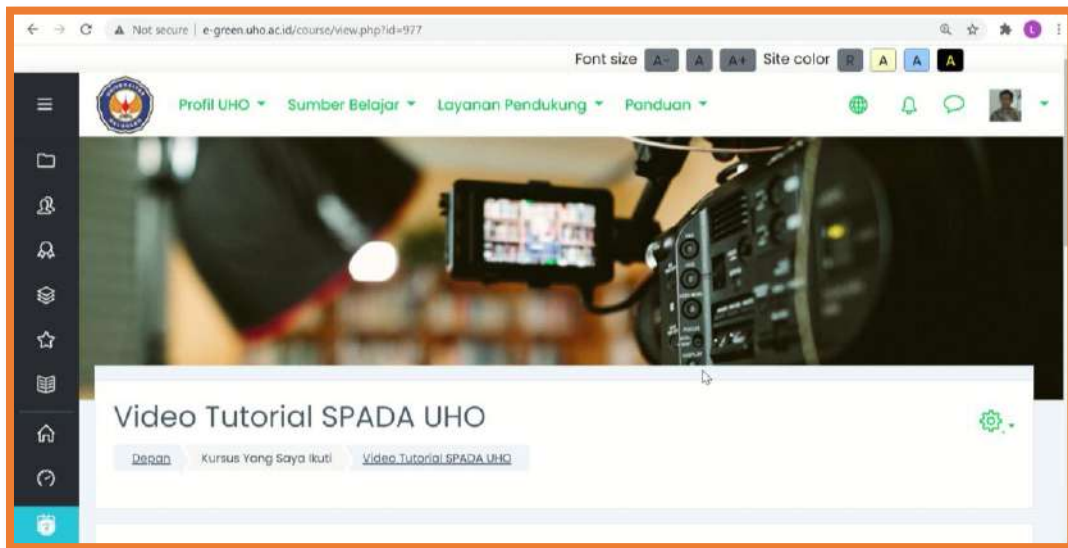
Not secure | e-green.uho.ac.id/course/view.php?id=977

Font size A- A A+ Site color R A A A

Profil UHO Sumber Belajar Layanan Pendukung Panduan

Video Tutorial SPADA UHO

Depan Kursus Yang Saya Ikuti Video Tutorial SPADA UHO